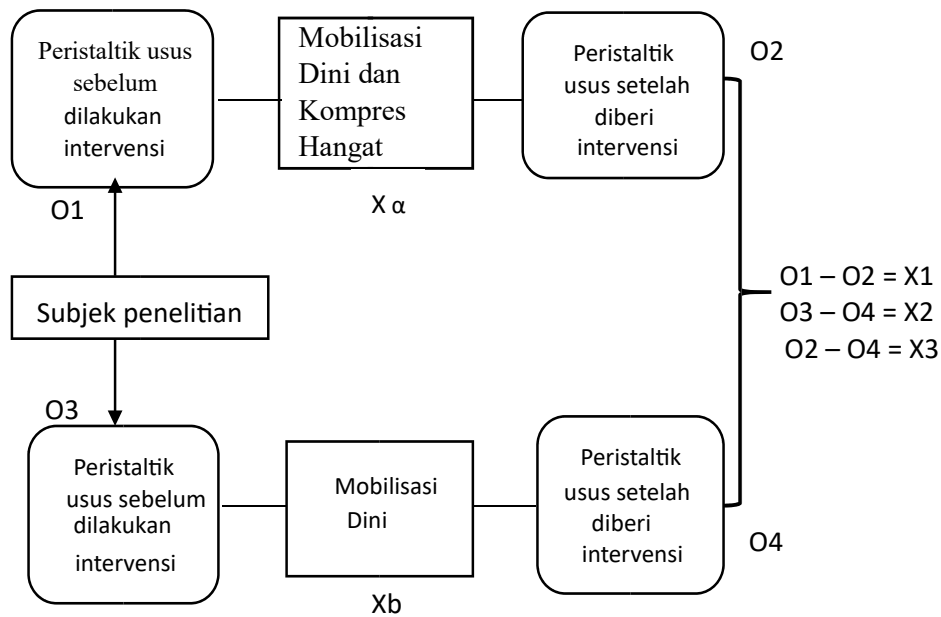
Peristaltik usus sebelum dilakukan intervensi

Mobilisasi Dini dan Kompres Hangat

Peristaltik usus setelah diberi intervensi

O2

O1

X α

Subjek penelitian

O1 – O2 = X1
O3 – O4 = X2
O2 – O4 = X3

O3

Peristaltik usus sebelum dilakukan intervensi

Mobilisasi Dini

Peristaltik usus setelah diberi intervensi

O4

Xb